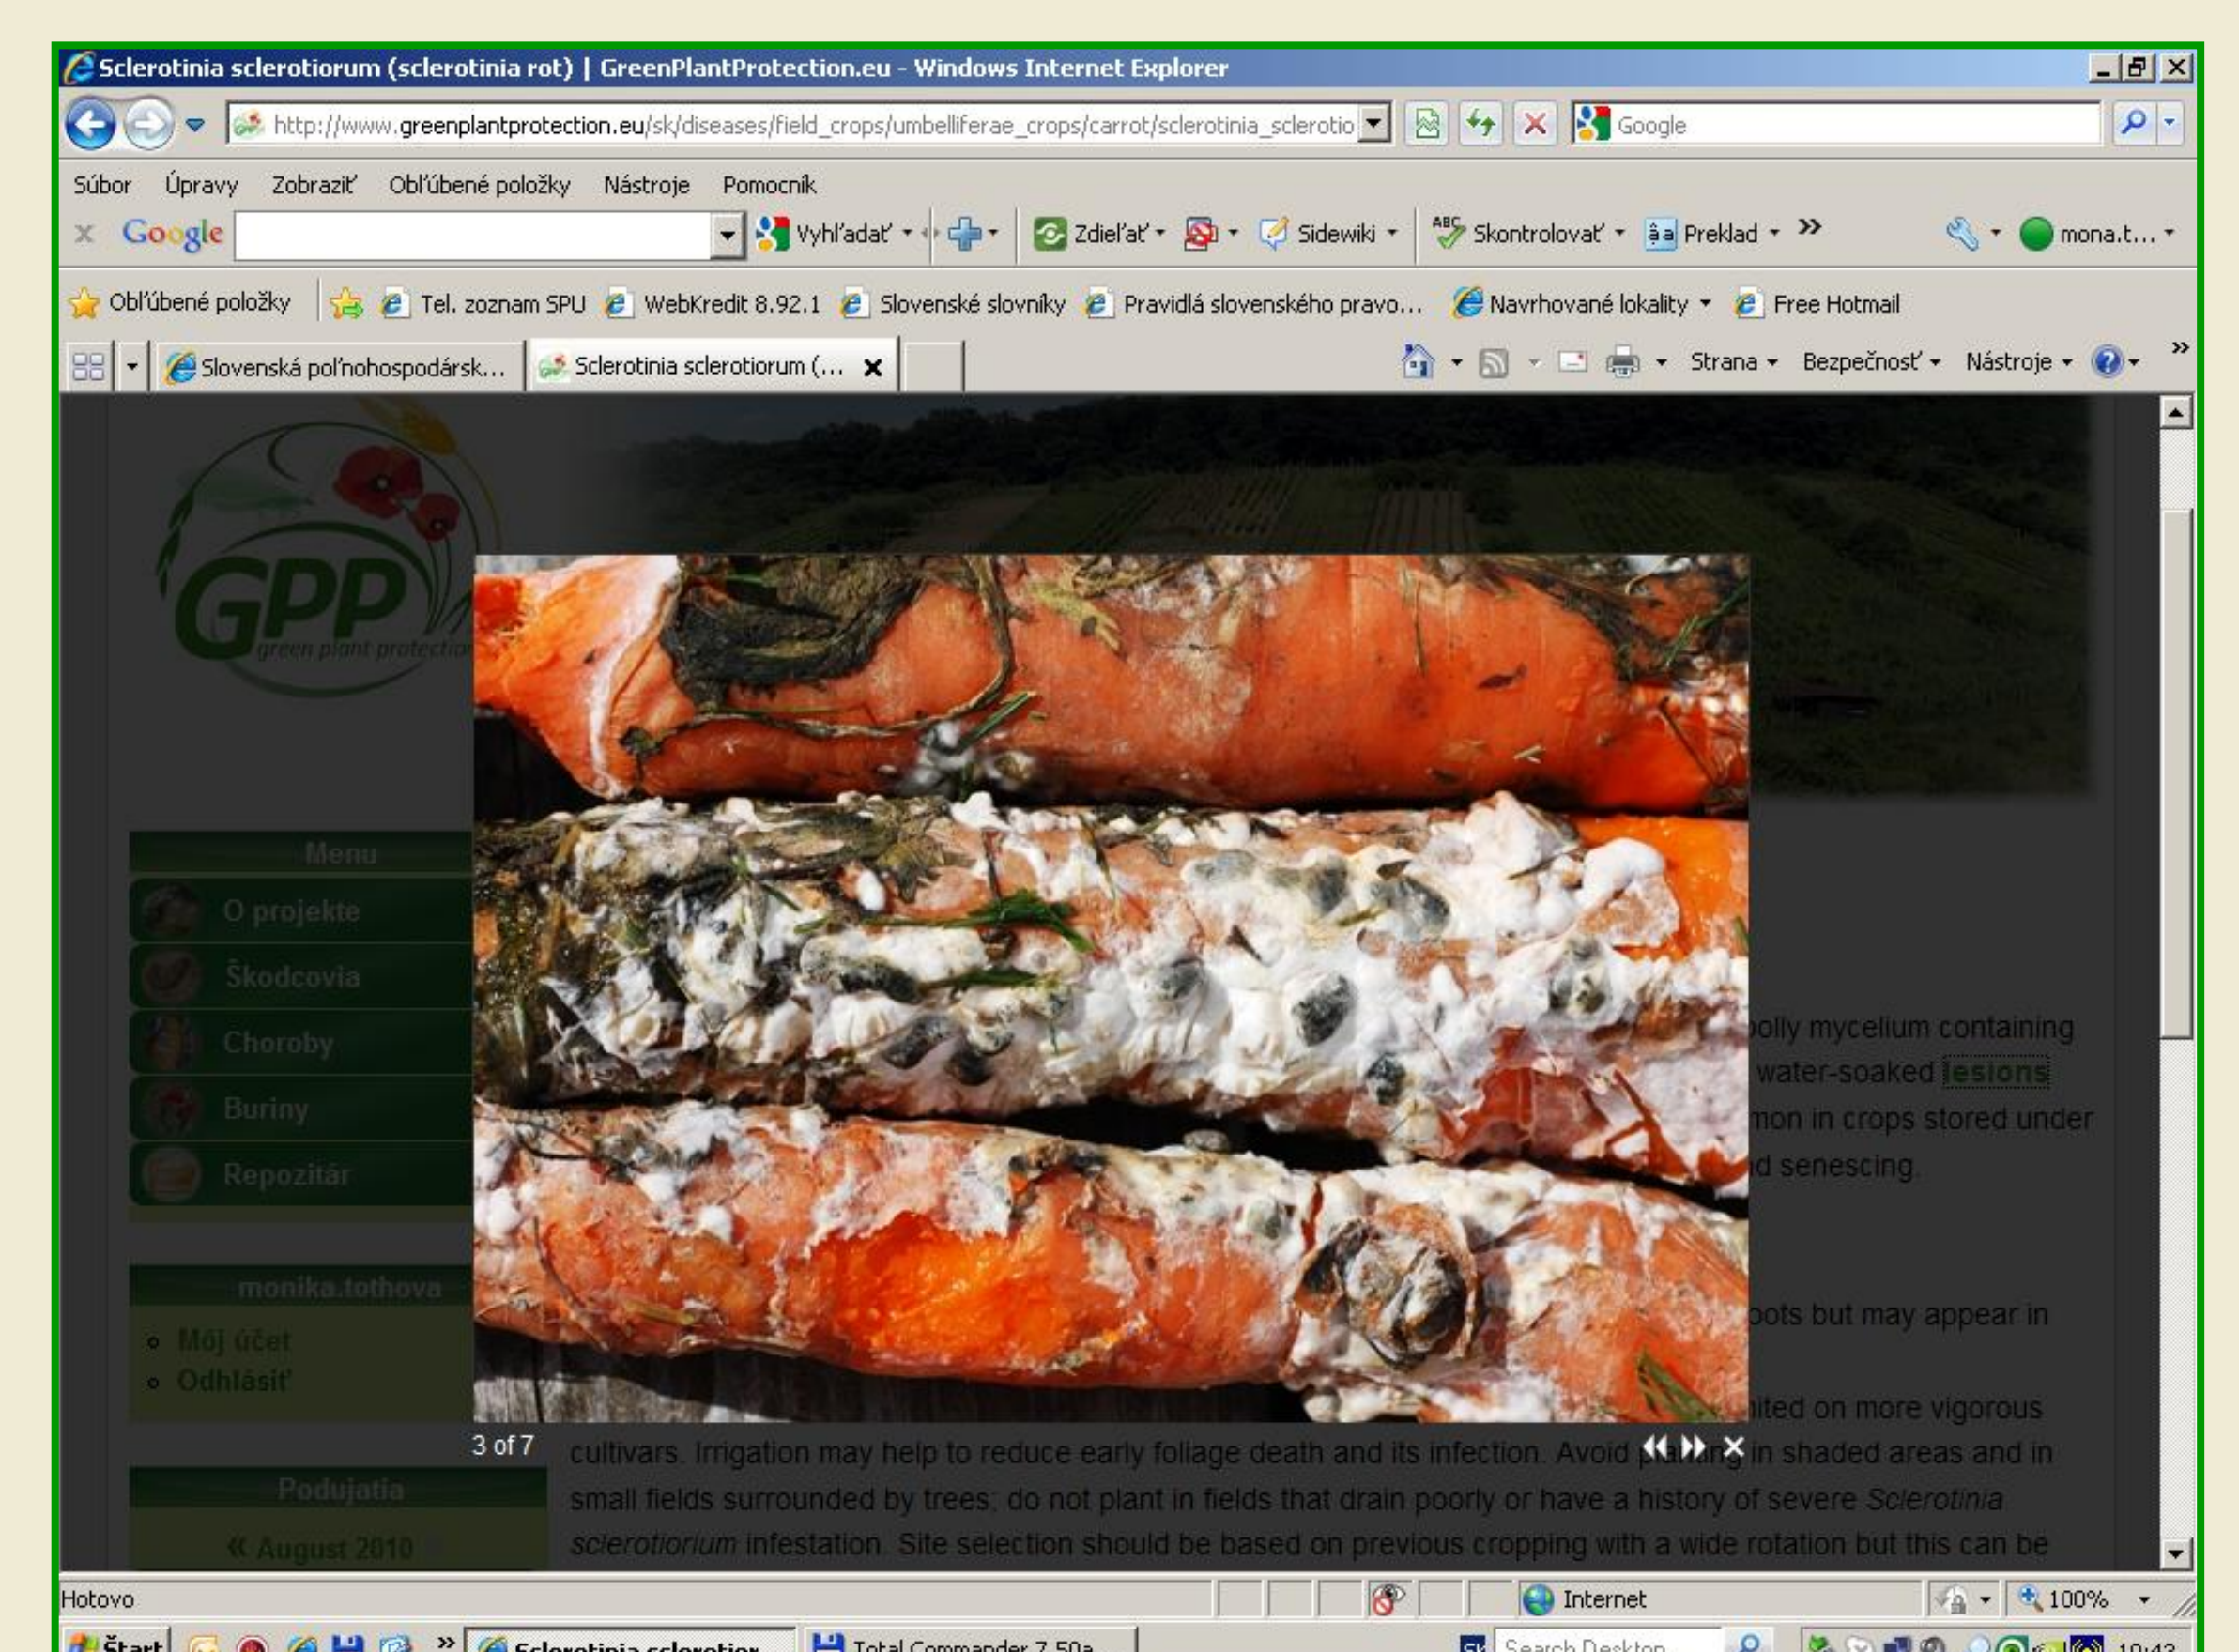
Sclerotinia sclerotiorum (sclerotinia rot) | GreenPlantProtection.eu - Windows Internet Explorer

http://www.greenplantprotection.eu/sk/diseases/field_crops/umbelliferae_crops/carrot/sclerotinia_sclerotio

Google

Súbor Úpravy Zobraziť Obľúbené položky Nástroje Pomocník

Google Vyhľadať Zdieľať Sidewiki Skontrolovať Preklad » mona.t...

Obľúbené položky Tel. zoznam SPU WebKredit 8.92.1 Slovenské slovníky Pravidlá slovenského pravo... Navrhované lokality Free Hotmail

Slovenská poľnohospodársk... Sclerotinia sclerotiorum (... Strana Bezpečnosť Nástroje

GPP green plant protectio

Menu
O projekte
Škodcovia
Choroby
Buriny
Repozitár

monika.tothova
Môj účet
Odhlásiť

Podujatia
« August 2010

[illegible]olly mycelium containing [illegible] water-soaked lesions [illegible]mon in crops stored under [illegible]d senescing

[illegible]oots but may appear in

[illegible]ited on more vigorous

3 of 7

cultivars. Irrigation may help to reduce early foliage death and its infection. Avoid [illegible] in shaded areas and in small fields surrounded by trees; do not plant in fields that drain poorly or have a history of severe Sclerotinia sclerotiorum infestation. Site selection should be based on previous cropping with a wide rotation but this can be

Hotovo Internet 100%

Štart Sclerotinia sclerotior... Total Commander 7.50a Search Desktop 10:43